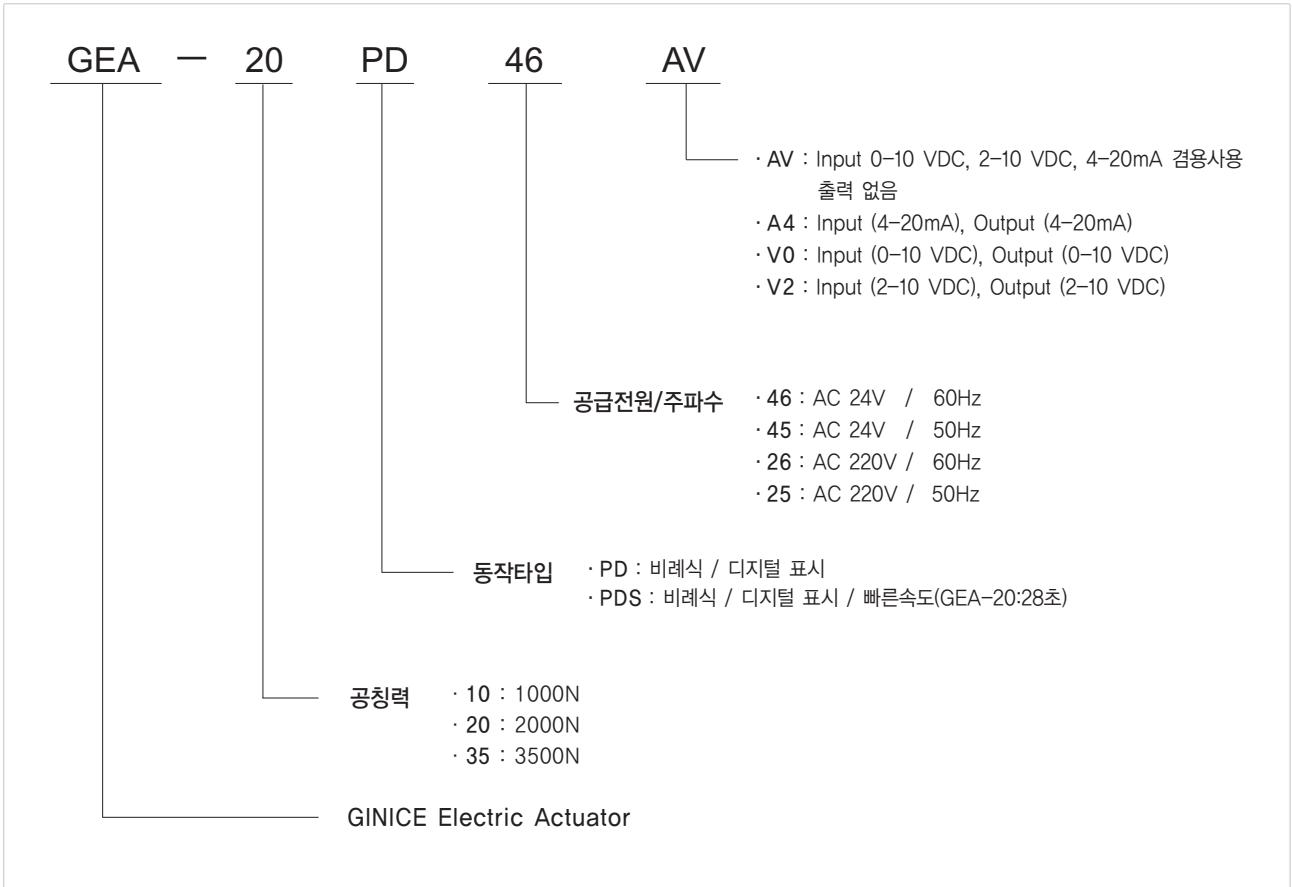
GEA — 20 PD 46 AV

· AV : Input 0–10 VDC, 2–10 VDC, 4–20mA 겸용사용
출력 없음
· A4 : Input (4–20mA), Output (4–20mA)
· V0 : Input (0–10 VDC), Output (0–10 VDC)
· V2 : Input (2–10 VDC), Output (2–10 VDC)

공급전원/주파수 · 46 : AC 24V / 60Hz
· 45 : AC 24V / 50Hz
· 26 : AC 220V / 60Hz
· 25 : AC 220V / 50Hz

동작타입 · PD : 비례식 / 디지털 표시
· PDS : 비례식 / 디지털 표시 / 빠른속도(GEA–20:28초)

공칭력 · 10 : 1000N
· 20 : 2000N
· 35 : 3500N

GINICE Electric Actuator